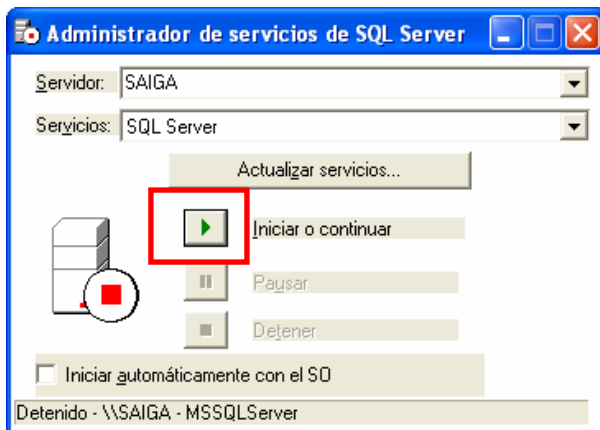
Administrador de servicios de SQL Server

Servidor: SAIGA

Servicios: SQL Server

Actualizar servicios...

Iniciar o continuar

Pausar

Detener

Iniciar automáticamente con el SO

Detenido - \\SAIGA - MSSQLServer